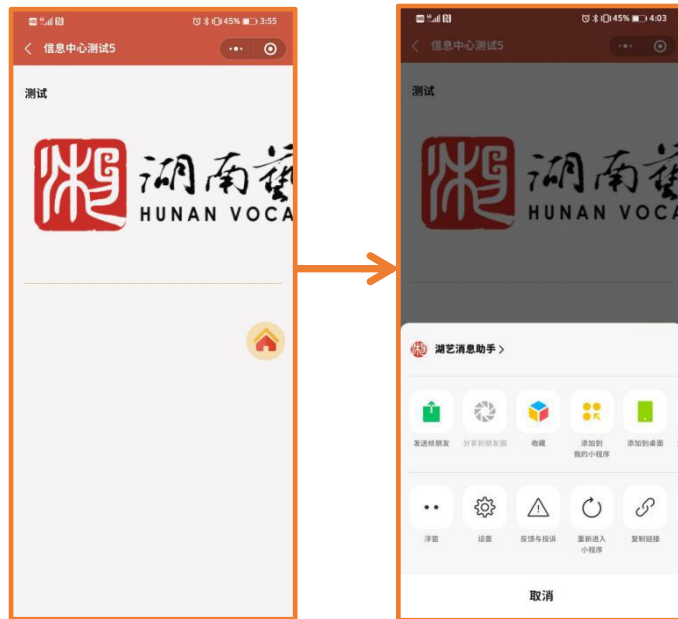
45% 3:55

信息中心测试5

测试

湖南藝

HUNAN VOCA

45% 4:03

信息中心测试5

测试

湖南藝

HUNAN VOCA

湖艺消息助手 >

发送给朋友

分享到朋友圈

收藏

添加到我的小程序

添加到桌面

浮窗

设置

反馈与投诉

重新进入小程序

复制链接

取消